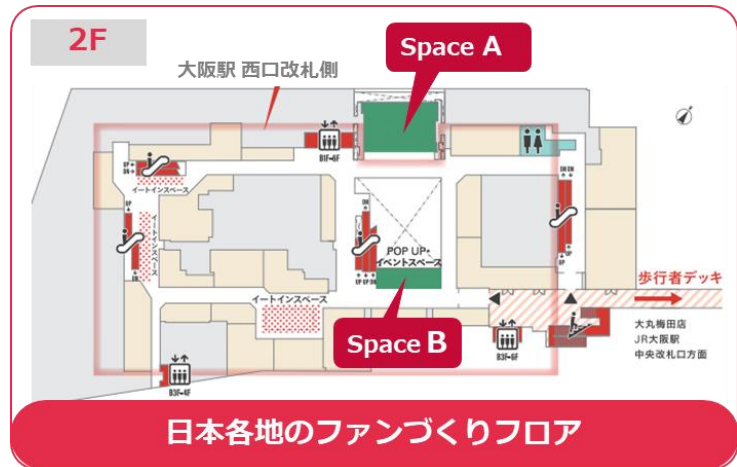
2F

Space A

大阪駅 西口改札側

B1F-6F

UP DN

イートインスペース

POP UP・イベントスペース

UP DN

UP DN

イートインスペース

Space B

B3F-6F

B3F-4F

歩行者デッキ

大丸梅田店
JR大阪駅
中央改札口方面

日本各地のファンづくりフロア